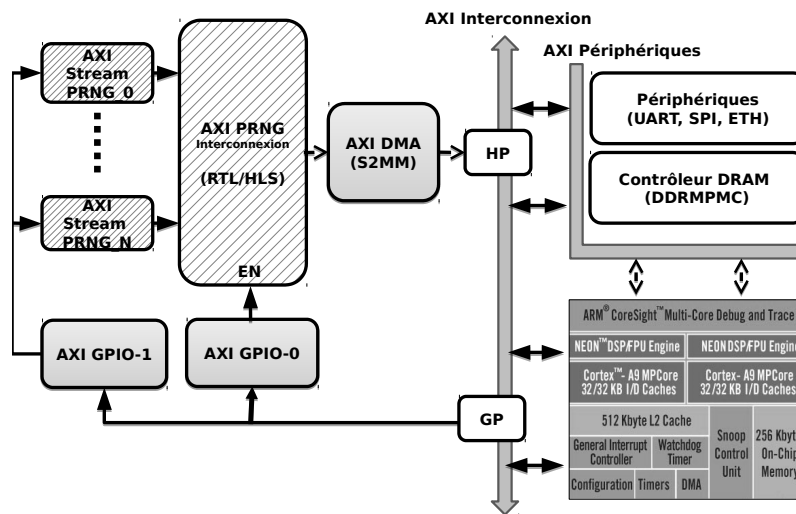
AXI Interconnexion

AXI Périphériques

AXI Stream PRNG_0

AXI Stream PRNG_N

AXI PRNG Interconnexion

(RTL/HLS)

EN

AXI DMA (S2MM)

HP

Périphériques (UART, SPI, ETH)

Contrôleur DRAM (DDRMPMC)

AXI GPIO-1

AXI GPIO-0

GP

ARM® CoreSight™ Multi-Core Debug and Trace

NEON™DSP/FPU Engine

NEON DSP/FPU Engine

Cortex™- A9 MPCore 32/32 KB I/D Caches

Cortex- A9 MPCore 32/32 KB I/D Caches

512 Kbyte L2 Cache

General Interrupt Controller

Watchdog Timer

Snoop Control Unit

256 Kbyte On-Chip Memory

Configuration

Timers

DMA